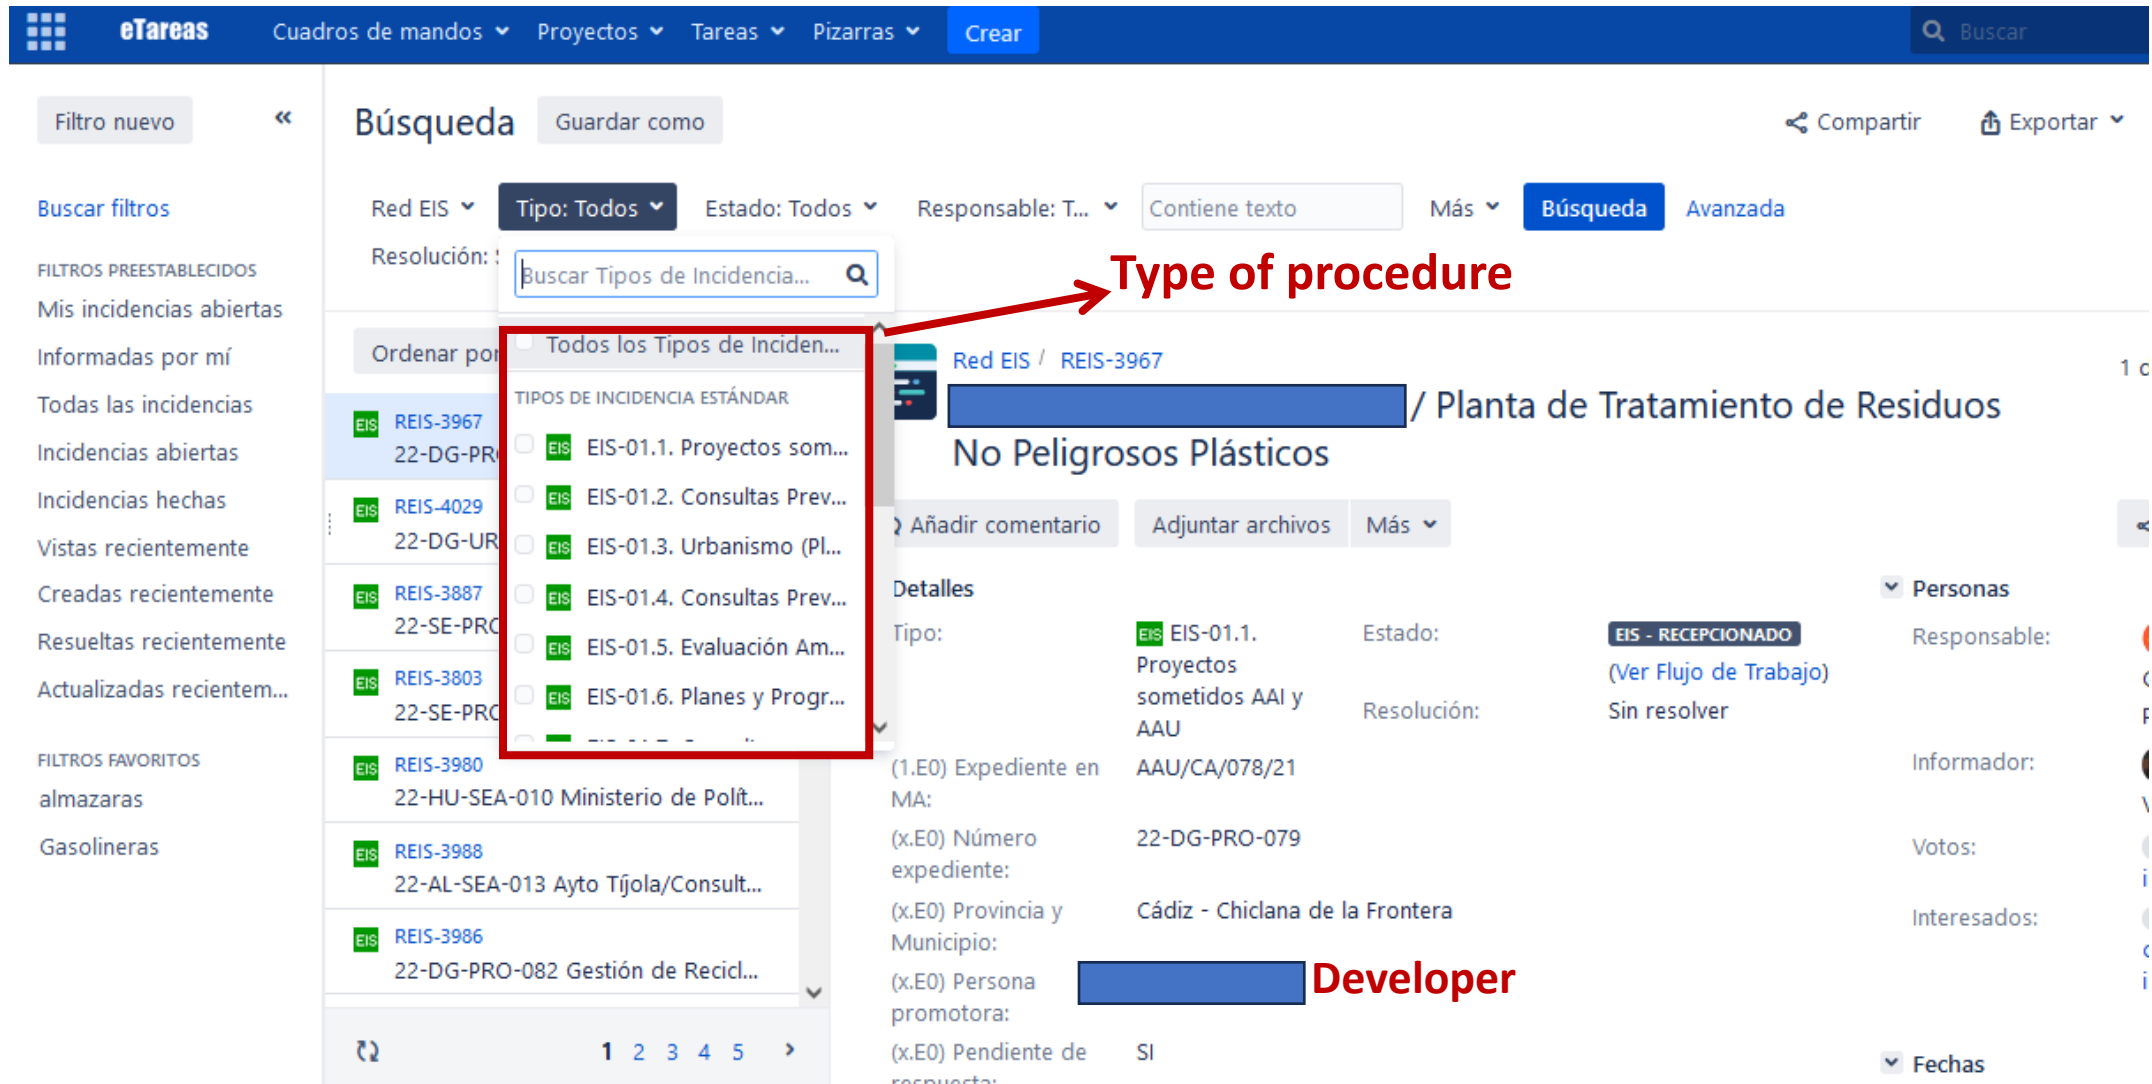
eTareas Cuadros de mandos Proyectos Tareas Pizarras Crear Buscar

Filtro nuevo «

Búsqueda Guardar como

Compartir Exportar

Buscar filtros

FILTROS PREESTABLECIDOS
Mis incidencias abiertas
Informadas por mí
Todas las incidencias
Incidencias abiertas
Incidencias hechas
Vistas recientemente
Creadas recientemente
Resueltas recientemente
Actualizadas recientem...

FILTROS FAVORITOS
almazaras
Gasolineras

Red EIS Tipo: Todos Estado: Todos Responsable: T... Contiene texto Más Búsqueda Avanzada

Resolución: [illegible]

Buscar Tipos de Incidencia...

Type of procedure

Todos los Tipos de Inciden...
TIPOS DE INCIDENCIA ESTÁNDAR
EIS EIS-01.1. Proyectos som...
EIS EIS-01.2. Consultas Prev...
EIS EIS-01.3. Urbanismo (Pl...
EIS EIS-01.4. Consultas Prev...
EIS EIS-01.5. Evaluación Am...
EIS EIS-01.6. Planes y Progr...

Ordenar por

EIS REIS-3967
22-DG-PR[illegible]
EIS REIS-4029
22-DG-UR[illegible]
EIS REIS-3887
22-SE-PR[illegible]
EIS REIS-3803
22-SE-PR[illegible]
EIS REIS-3980
22-HU-SEA-010 Ministerio de Polít...
EIS REIS-3988
22-AL-SEA-013 Ayto Tíjola/Consult...
EIS REIS-3986
22-DG-PRO-082 Gestión de Recicl...

1 2 3 4 5 ›

Red EIS / REIS-3967

/ Planta de Tratamiento de Residuos No Peligrosos Plásticos

Añadir comentario Adjuntar archivos Más

Detalles
Tipo: EIS EIS-01.1. Proyectos sometidos AAI y AAU
Estado: EIS - RECEPCIONADO (Ver Flujo de Trabajo)
Resolución: Sin resolver
(1.E0) Expediente en MA: AAU/CA/078/21
(x.E0) Número expediente: 22-DG-PRO-079
(x.E0) Provincia y Municipio: Cádiz - Chiclana de la Frontera
(x.E0) Persona promotora:
Developer
(x.E0) Pendiente de respuesta: SI

Personas
Responsable:
Informador:
Votos:
Interesados:

Fechas